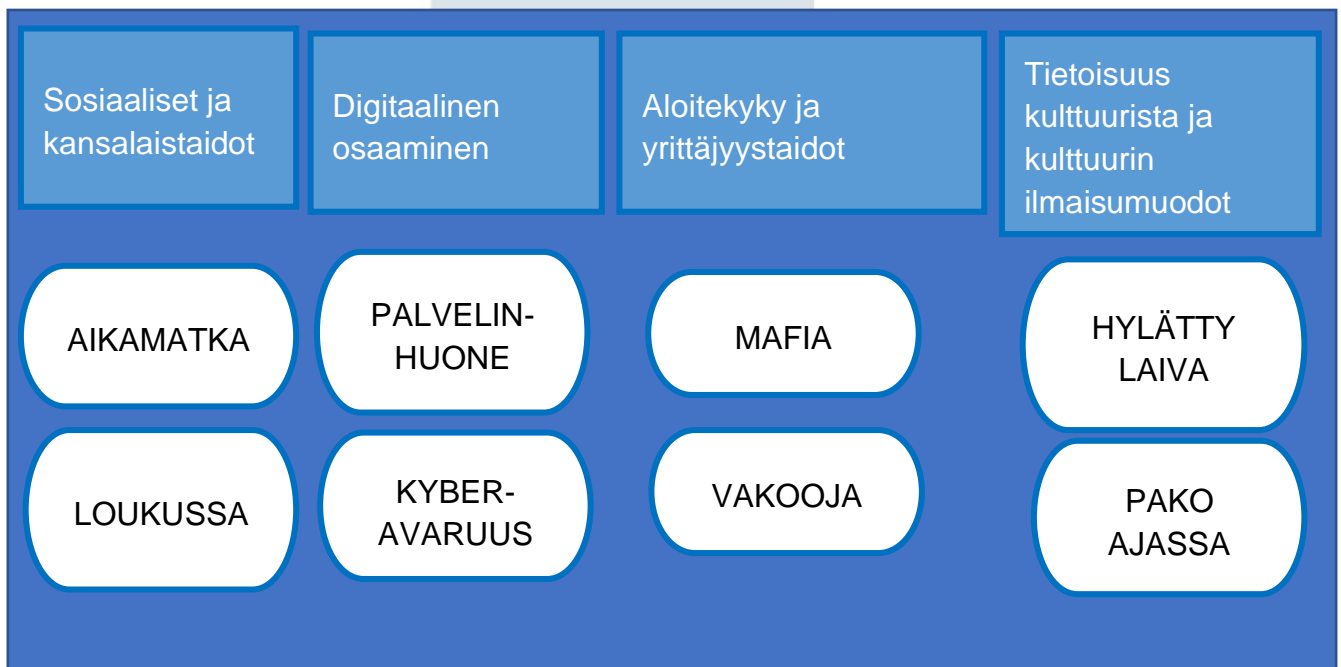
Sosiaaliset ja kansalaistaidot

Digitaalinen osaaminen

Aloitekyky ja yrittäjyystaidot

Tietoisuus kulttuurista ja kulttuurin ilmaisumuodot

AIKAMATKA

PALVELIN-HUONE

MAFIA

HYLÄTTY LAIVA

LOUKUSSA

KYBER-AVARUUS

VAKOOJA

PAKO AJASSA